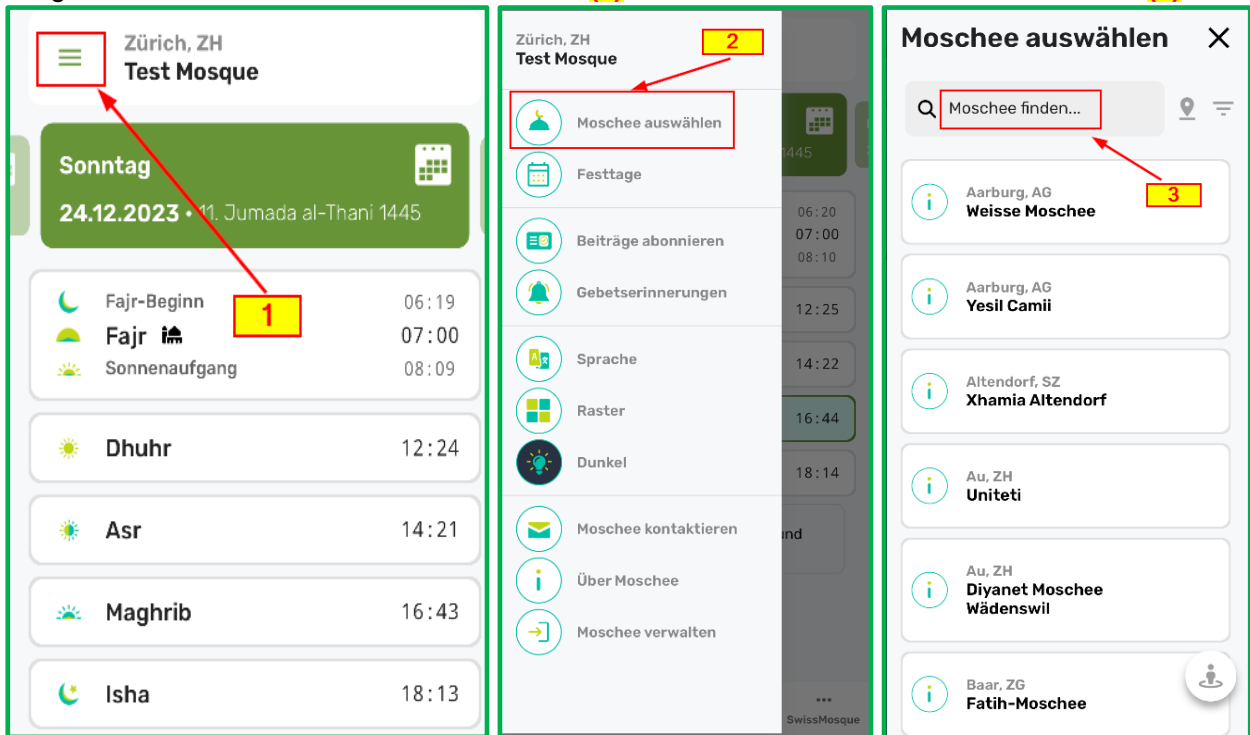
Zürich, ZH
Test Mosque

Sonntag
24.12.2023 • 11. Jumada al-Thani 1445

1

Fajr-Beginn 06:19
Fajr 07:00
Sonnenaufgang 08:09

Dhuhr 12:24

Asr 14:21

Maghrib 16:43

Isha 18:13

Zürich, ZH
Test Mosque

2

Moschee auswählen
Festtage
Beiträge abonnieren
Gebetserinnerungen
Sprache
Raster
Dunkel
Moschee kontaktieren
Über Moschee
Moschee verwalten

1445
06:20
07:00
08:10
12:25
14:22
16:44
18:14
nd
SwissMosque

Moschee auswählen

Moschee finden...

3

Aarburg, AG
Weisse Moschee

Aarburg, AG
Yesil Camii

Altendorf, SZ
Xhamia Altendorf

Au, ZH
Uniteti

Au, ZH
Diyanet Moschee Wädenswil

Baar, ZG
Fatih-Moschee